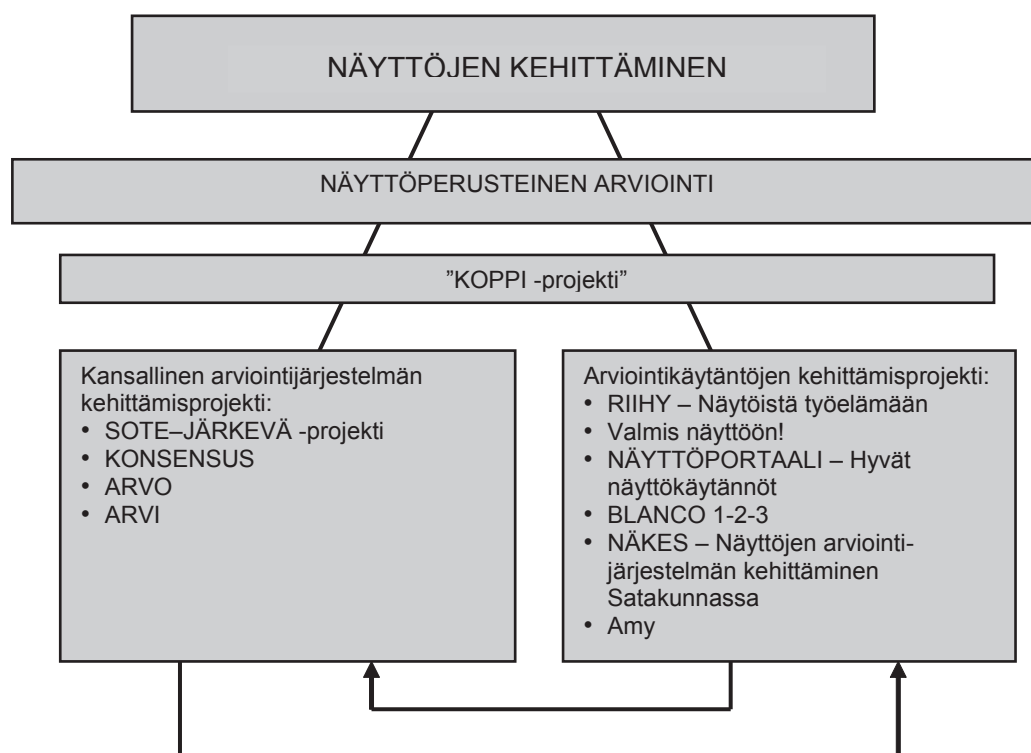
NÄYTTÖJEN KEHITTÄMINEN

NÄYTTÖPERUSTEINEN ARVIOINTI

”KOPPI -projekti”

Kansallinen arviointijärjestelmän kehittämisprojekti:
• SOTE–JÄRKEVÄ -projekti
• KONSENSUS
• ARVO
• ARVI

Arviointikäytäntöjen kehittämisprojekti:
• RIIHY – Näytöistä työelämään
• Valmis näyttöön!
• NÄYTTÖPORTAALI – Hyvät näyttökäytännöt
• BLANCO 1-2-3
• NÄKES – Näyttöjen arviointijärjestelmän kehittäminen Satakunnassa
• Amy